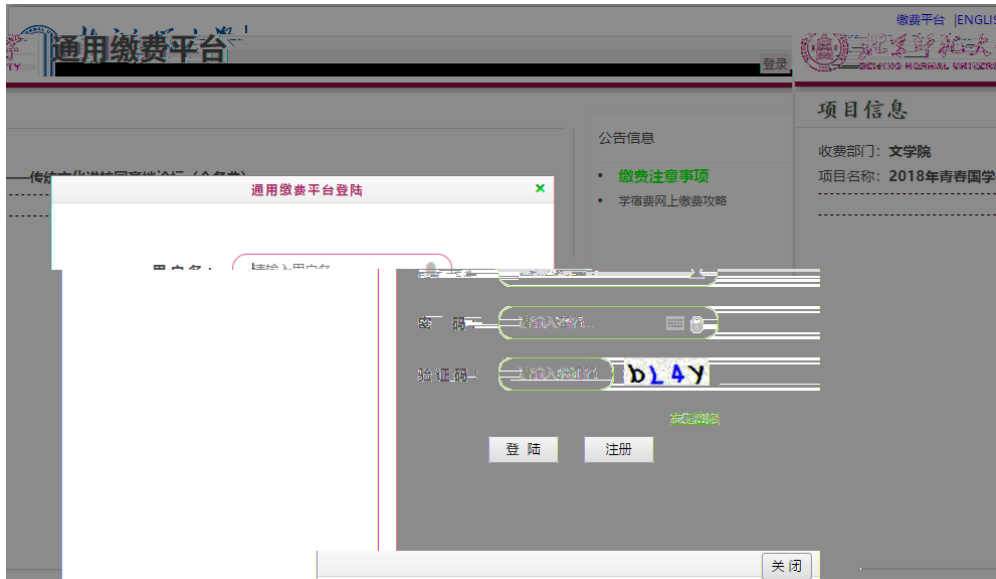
通用缴费平台

缴费平台 |ENGLIS

登录

项目信息

收费部门：文学院

项目名称：2018年青春国学

公告信息

缴费注意事项

学宿费网上缴费攻略

传统文化进校园高端论坛（参会费）

通用缴费平台登陆

×

用户名：

请输入用户名

密　码：

请输入密码

验证码：

请输入验证码

bL4Y

忘记密码

登 陆

注册

关 闭